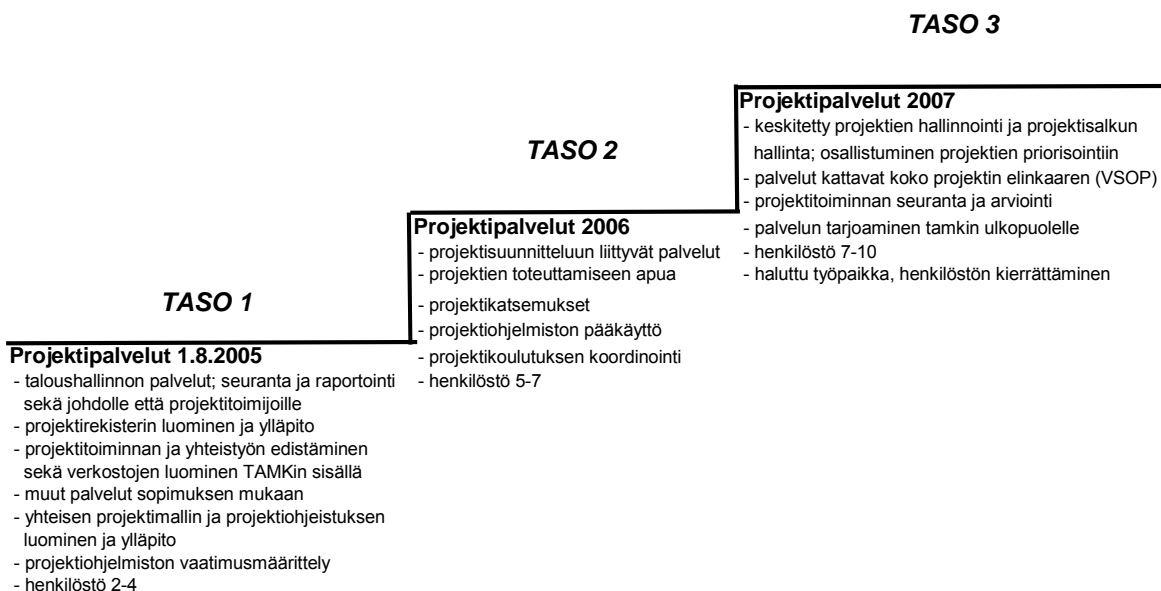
TASO 3

Projektipalvelut 2007
- keskitetty projektien hallinnointi ja projektisalkun hallinta; osallistuminen projektien priorisointiin
- palvelut kattavat koko projektin elinkaaren (VSOP)
- projektitoiminnan seuranta ja arviointi
- palvelun tarjoaminen tamkin ulkopuolelle
- henkilöstö 7-10
- haluttu työpaikka, henkilöstön kierrättäminen

TASO 2

Projektipalvelut 2006
- projektisuunnitteluun liittyvät palvelut
- projektien toteuttamiseen apua
- projektikatsemukset
- projektiohjelmiston pääkäyttö
- projektikoulutuksen koordinointi
- henkilöstö 5-7

TASO 1

Projektipalvelut 1.8.2005
- taloushallinnon palvelut; seuranta ja raportointi sekä johdolle että projektitoimijoille
- projektirekisterin luominen ja ylläpito
- projektitoiminnan ja yhteistyön edistäminen sekä verkostojen luominen TAMKin sisällä
- muut palvelut sopimuksen mukaan
- yhteisen projektimallin ja projektiohjeistuksen luominen ja ylläpito
- projektiohjelmiston vaatimusmäärittely
- henkilöstö 2-4